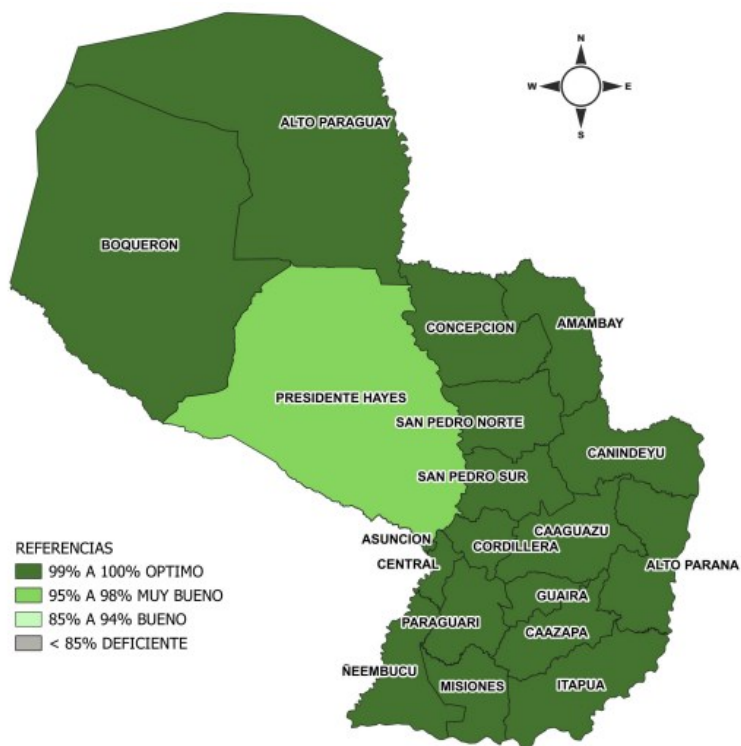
N
W
E
S

ALTO PARAGUAY

BOQUERON

CONCEPCION

AMAMBAY

PRESIDENTE HAYES

SAN PEDRO NORTE

CANINDEYU

SAN PEDRO SUR

CAAGUAZU

ASUNCION

CORDILLERA

CENTRAL

ALTO PARANA

GUAIRA

PARAGUARI

CAAZAPA

ÑEEMBUCU

MISIONES

ITAPUA

REFERENCIAS
99% A 100% OPTIMO
95% A 98% MUY BUENO
85% A 94% BUENO
< 85% DEFICIENTE